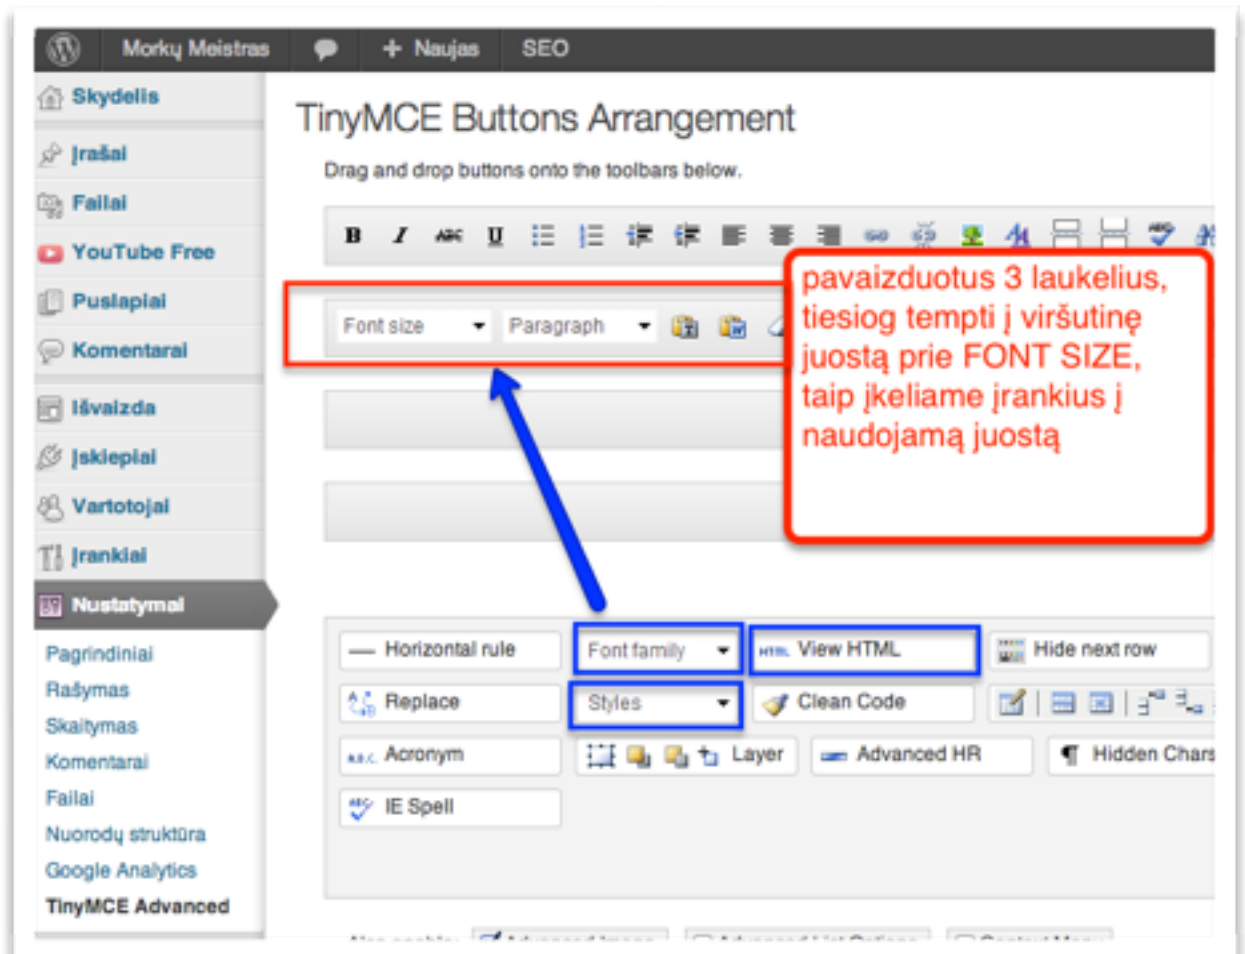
Morkų Meistras + Naujas SEO

Skydelis
Įrašai
Failai
YouTube Free
Puslapiai
Komentarai
Išvaizda
Įskiepiai
Vartotojai
Įrankiai
Nustatymai
Pagrindiniai
Rašymas
Skaitymas
Komentarai
Failai
Nuorodų struktūra
Google Analytics
TinyMCE Advanced

TinyMCE Buttons Arrangement

Drag and drop buttons onto the toolbars below.

B I ABC U

Font size Paragraph

pavaizduotus 3 laukelius, tiesiog tempti į viršutinę juostą prie FONT SIZE, taip įkeliame įrankius į naudojamą juostą

Horizontal rule
Font family
View HTML
Hide next row
Replace
Styles
Clean Code
Acronym
Layer
Advanced HR
Hidden Chars
IE Spell

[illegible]